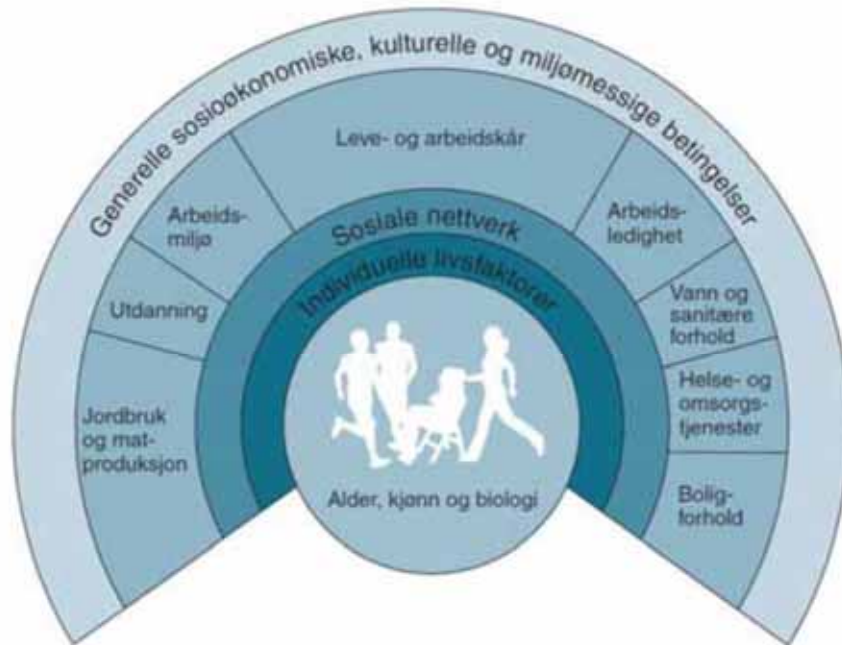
Generelle sosioøkonomiske, kulturelle og miljømessige betingelser

Leve- og arbeidskår

Arbeidsmiljø

Arbeidsledighet

Utdanning

Vann og sanitære forhold

Jordbruk og matproduksjon

Helse- og omsorgstjenester

Boligforhold

Sosiale nettverk

Individuelle livsfaktorer

Alder, kjønn og biologi